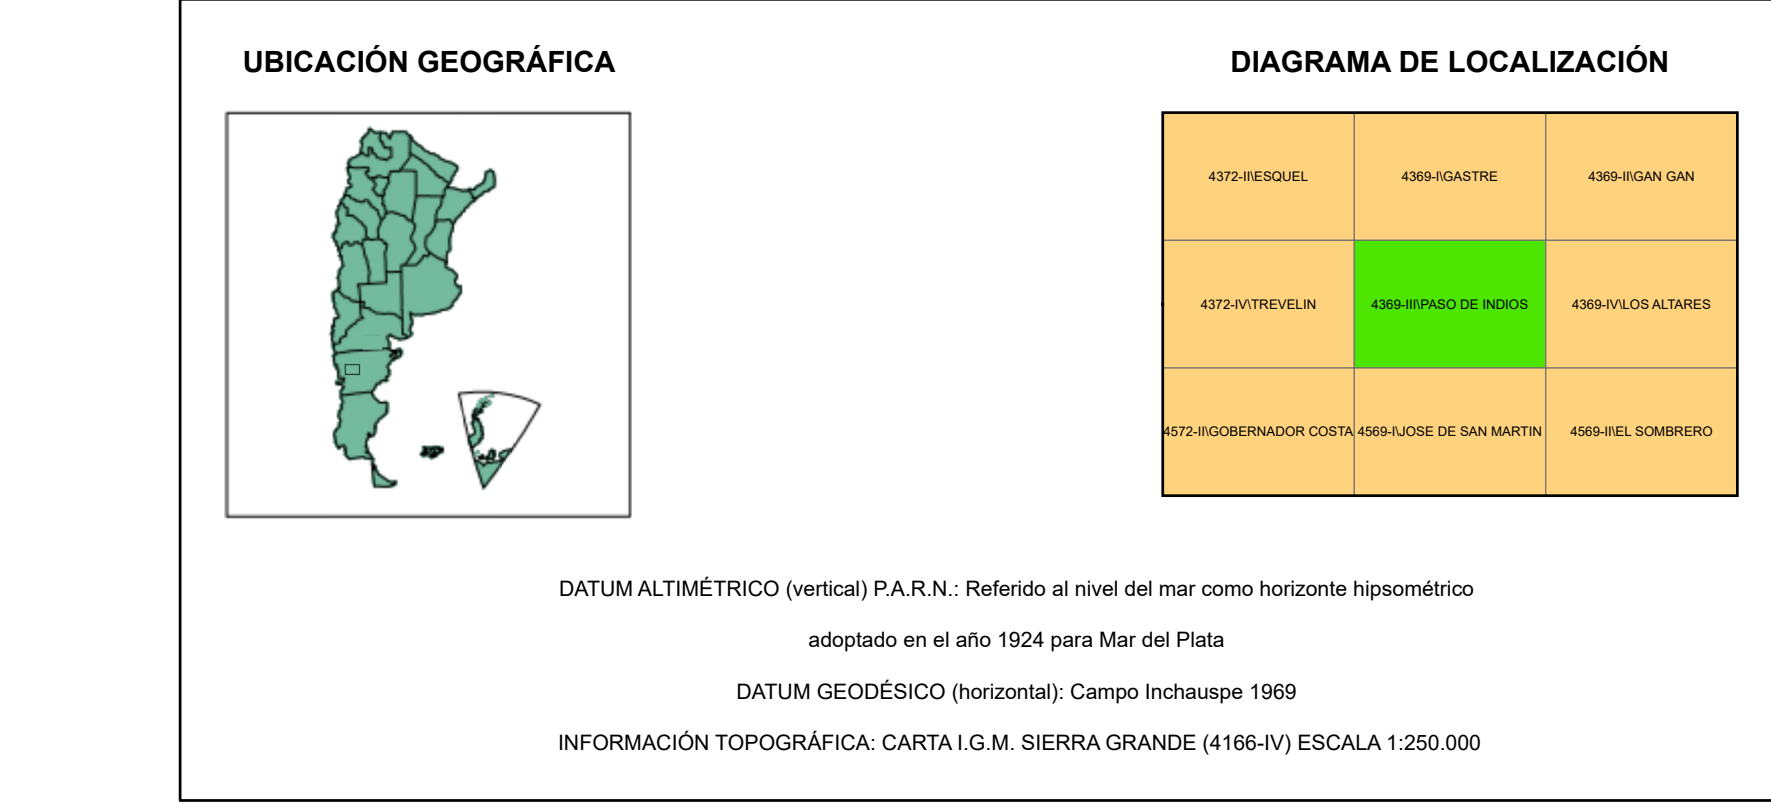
UBICACIÓN GEOGRÁFICA

DIAGRAMA DE LOCALIZACIÓN

| 4372-II\ESQUEL | 4369-I\GASTRE | 4369-II\GAN GAN |
|---|---|---|
| 4372-IV\TREVELIN | 4369-III\PASO DE INDIOS | 4369-IV\LOS ALTARES |
| 4572-II\GOBERNADOR COSTA | 4569-I\JOSE DE SAN MARTIN | 4569-II\EL SOMBRERO |

DATUM ALTIMÉTRICO (vertical) P.A.R.N.: Referido al nivel del mar como horizonte hipsométrico

adoptado en el año 1924 para Mar del Plata

DATUM GEODÉSICO (horizontal): Campo Inchauspe 1969

INFORMACIÓN TOPOGRÁFICA: CARTA I.G.M. SIERRA GRANDE (4166-IV) ESCALA 1:250.000